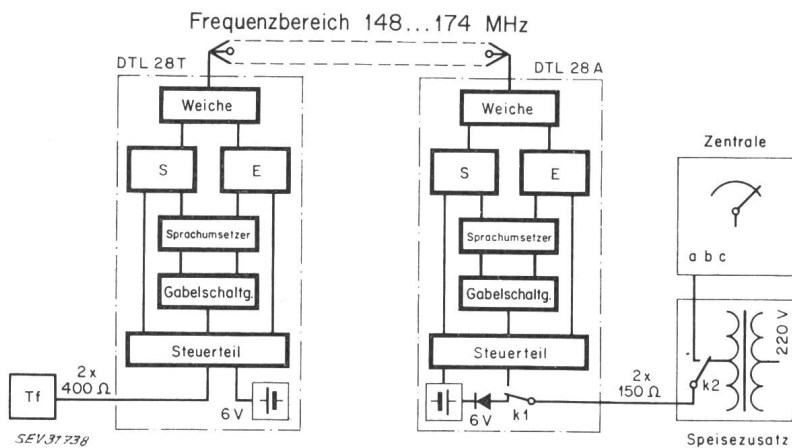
Frequenzbereich 148...174 MHz

DTL 28T

Weiche

S

E

Sprachumsetzer

Gabelschaltg.

Steuerteil

Tf

2 x 400 Ω

6 V

DTL 28 A

Weiche

S

E

Sprachumsetzer

Gabelschaltg.

Steuerteil

6 V

k1

2 x 150 Ω

Zentrale

a b c

k2

220 V

Speisezusatz

SEV31738